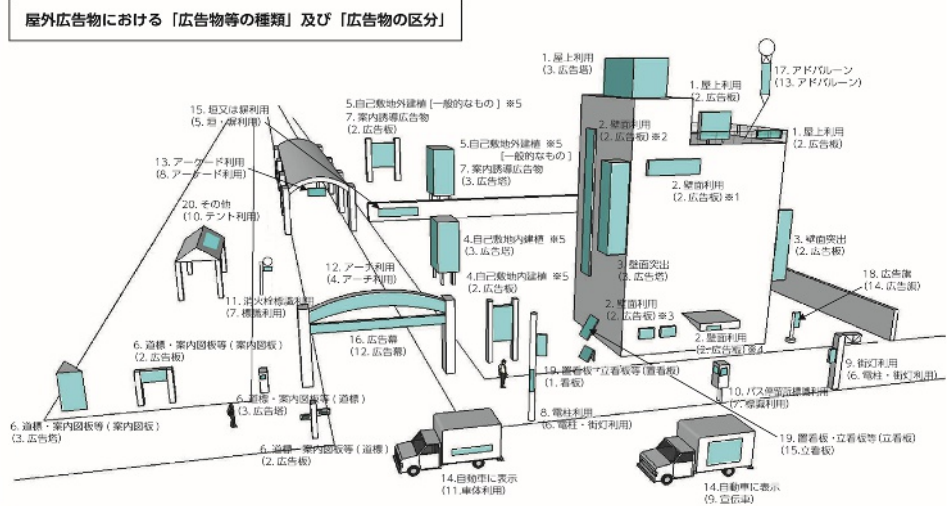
屋外広告物における「広告物等の種類」及び「広告物の区分」

1. 屋上利用
(3. 広告塔)

17. アドバルーン
(13. アドバルーン)

1. 屋上利用
(2. 広告板)

1. 屋上利用
(2. 広告板)

15. 垣又は扉利用
(5. 垣・扉利用)

5.自己敷地外建植［一般的なもの］※5
7. 案内誘導広告物
(2. 広告板)

2. 壁面利用
(2. 広告板) ※2

5.自己敷地外建植 ※5
［一般的なもの］
7. 案内誘導広告物
(3. 広告塔)

2. 壁面利用
(2. 広告板) ※1

13. アーケード利用
(8. アーケード利用)

20. その他
(10. テント利用)

4.自己敷地内建植 ※5
(3. 広告塔)

3. 壁面突出
(2. 広告板)

12. アーチ利用
(4. アーチ利用)

4.自己敷地内建植 ※5
(2. 広告板)

3. 壁面突出
(2. 広告塔)

18. 広告旗
(14. 広告旗)

11. 消火栓標識利用
(7. 標識利用)

2. 壁面利用
(2. 広告板) ※3

2. 壁面利用
(2. 広告板) ※4

6. 道標・案内図板等 (案内図板)
(2. 広告板)

16. 広告幕
(12. 広告幕)

9. 街灯利用
(6. 電柱・街灯利用)

19. 置看板・立看板等 (置看板)
(1. 看板)

10. バス停留所標識利用
(7. 標識利用)

6. 道標・案内図板等 (道標)
(3. 広告塔)

6. 道標・案内図板等 (案内図板)
(3. 広告塔)

8. 電柱利用
(6. 電柱・街灯利用)

19. 置看板・立看板等 (立看板)
(15.立看板)

6. 道標・案内図板等 (道標)
(2. 広告板)

14.自動車に表示
(11.車体利用)

14.自動車に表示
(9. 宣伝車)